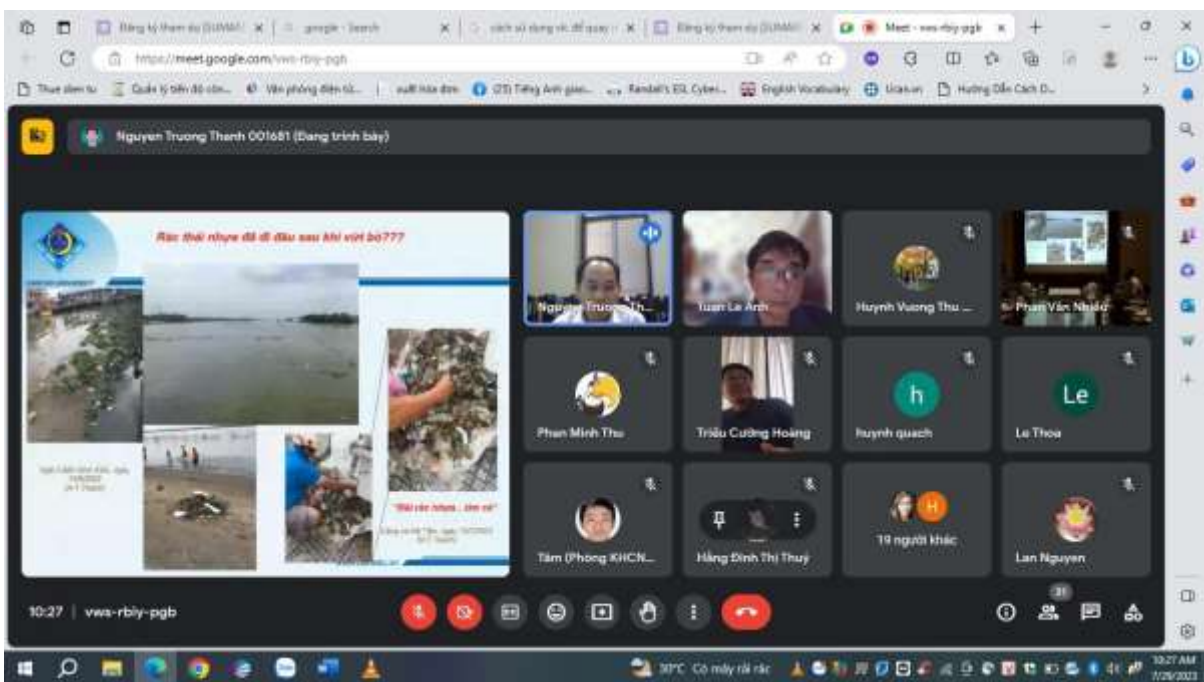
Đăng ký tham dự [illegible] | google - Search | cách sử dụng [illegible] | Đăng ký tham dự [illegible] | Meet - vws-rbiy-pgb

https://meet.google.com/vws-rbiy-pgb

Thực đơn tu | Quản lý tiến độ côn... | Văn phòng điện tử... | xuất hóa đơn | (23) Tiếng Anh giao... | Randall's ESL Cyber... | English Vocabulary | Ucan.vn | Hướng Dẫn Cách D...

Nguyen Truong Thanh 001681 (Đang trình bày)

Rác thải nhựa đã đi đâu sau khi vứt bỏ???

"Đất cát nhựa... tìm về"

Nguyen Truong Th...

Tuan Le Anh

Huynh Vuong Thu ...

Phan Văn Nhiều

Phan Minh Thu

Triệu Cường Hoàng

h
huynh quach

Le
Le Thoa

Tâm (Phòng KHCN...

Hằng Đinh Thị Thuý

H
19 người khác

Lan Nguyen

10:27 | vws-rbiy-pgb

31

30°C Có mây rải rác

10:27 AM
7/29/2023